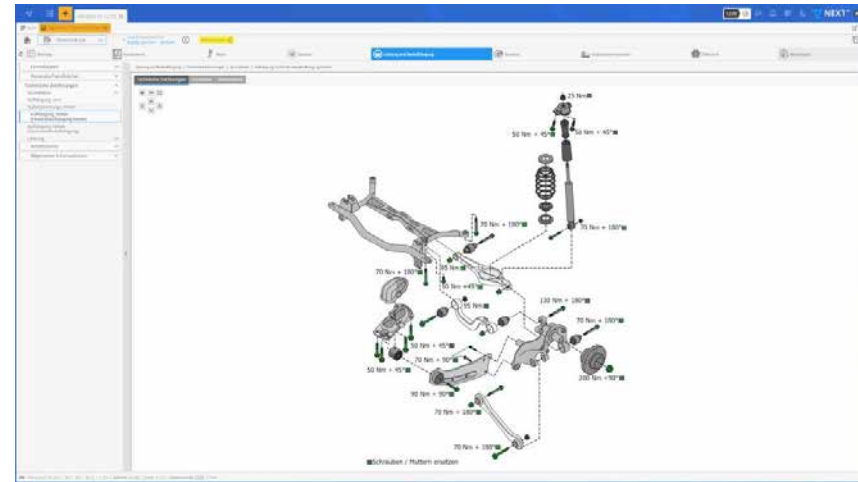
NEXT

25 Nm
50 Nm + 45°
50 Nm + 45°
70 Nm + 180°
70 Nm + 180°
70 Nm + 180°
95 Nm
95 Nm + 45°
95 Nm
130 Nm + 180°
70 Nm + 180°
50 Nm + 45°
70 Nm + 90°
50 Nm + 45°
200 Nm + 90°
90 Nm + 90°
70 Nm + 180°
70 Nm + 180°

Schrauben / Muttern ersetzen